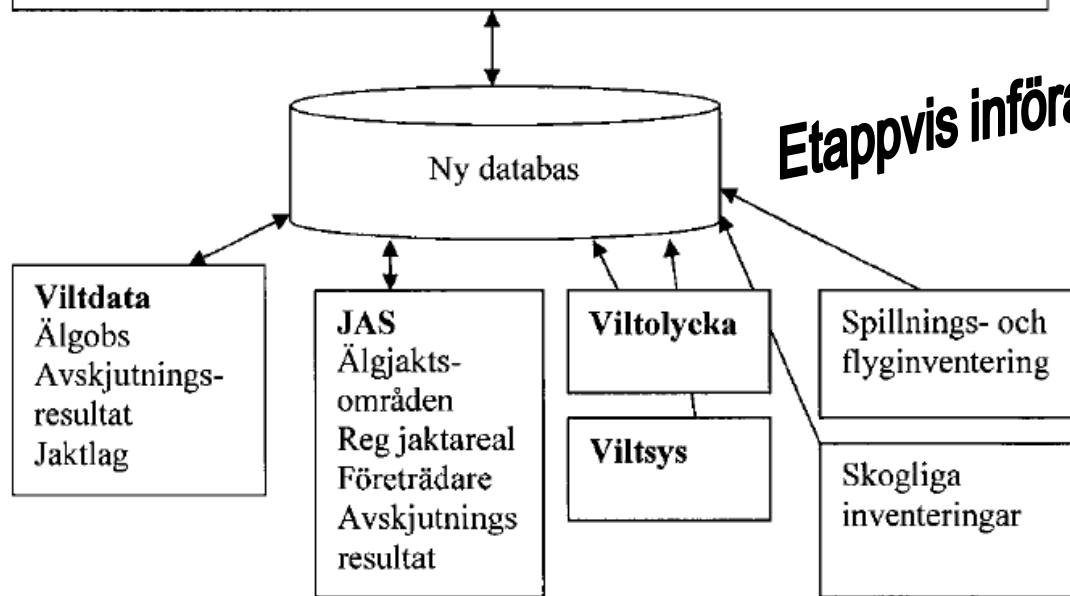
Etappvis införa

Ny databas

**Viltdata**
Älgobs
Avskjutningsresultat
Jaktlag

**JAS**
Älgjaktsområden
Reg jaktareal
Företrädare
Avskjutnings
resultat

**Viltolycka**

**Viltsys**

Spillnings- och flyginventering

Skogliga inventeringar